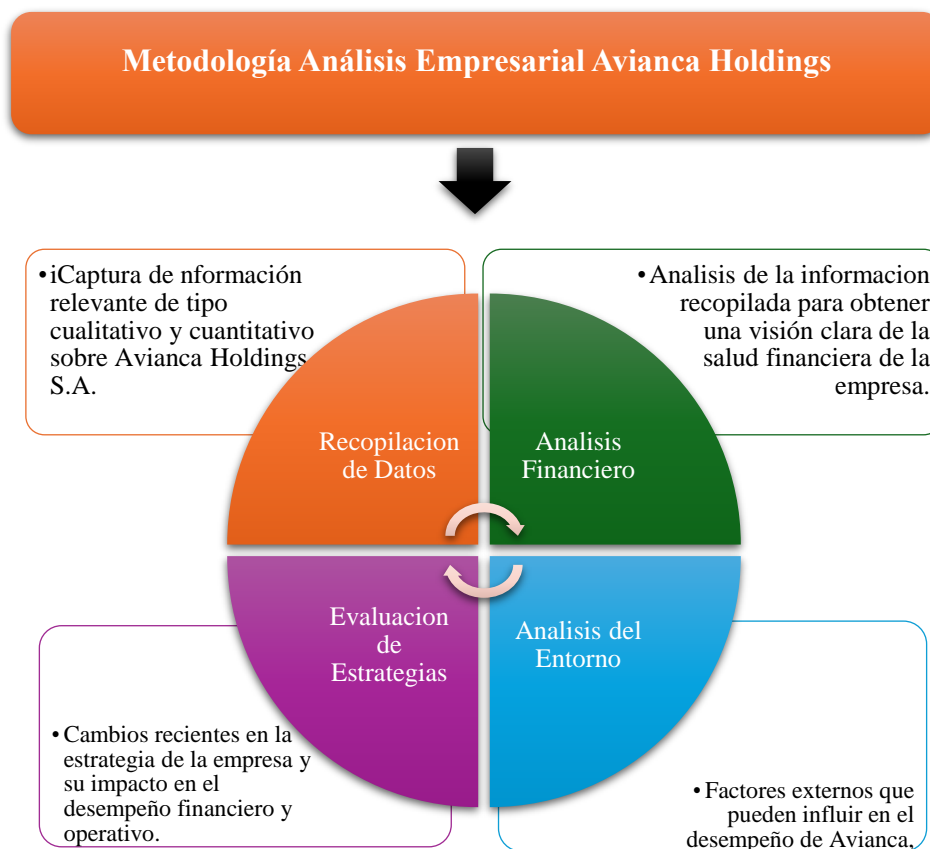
Metodología Análisis Empresarial Avianca Holdings

•iCaptura de nformación relevante de tipo cualitativo y cuantitativo sobre Avianca Holdings S.A.

•Analisis de la informacion recopilada para obtener una visión clara de la salud financiera de la empresa.

Recopilacion de Datos

Analisis Financiero

Evaluacion de Estrategias

Analisis del Entorno

•Cambios recientes en la estrategia de la empresa y su impacto en el desempeño financiero y operativo.

•Factores externos que pueden influir en el desempeño de Avianca,